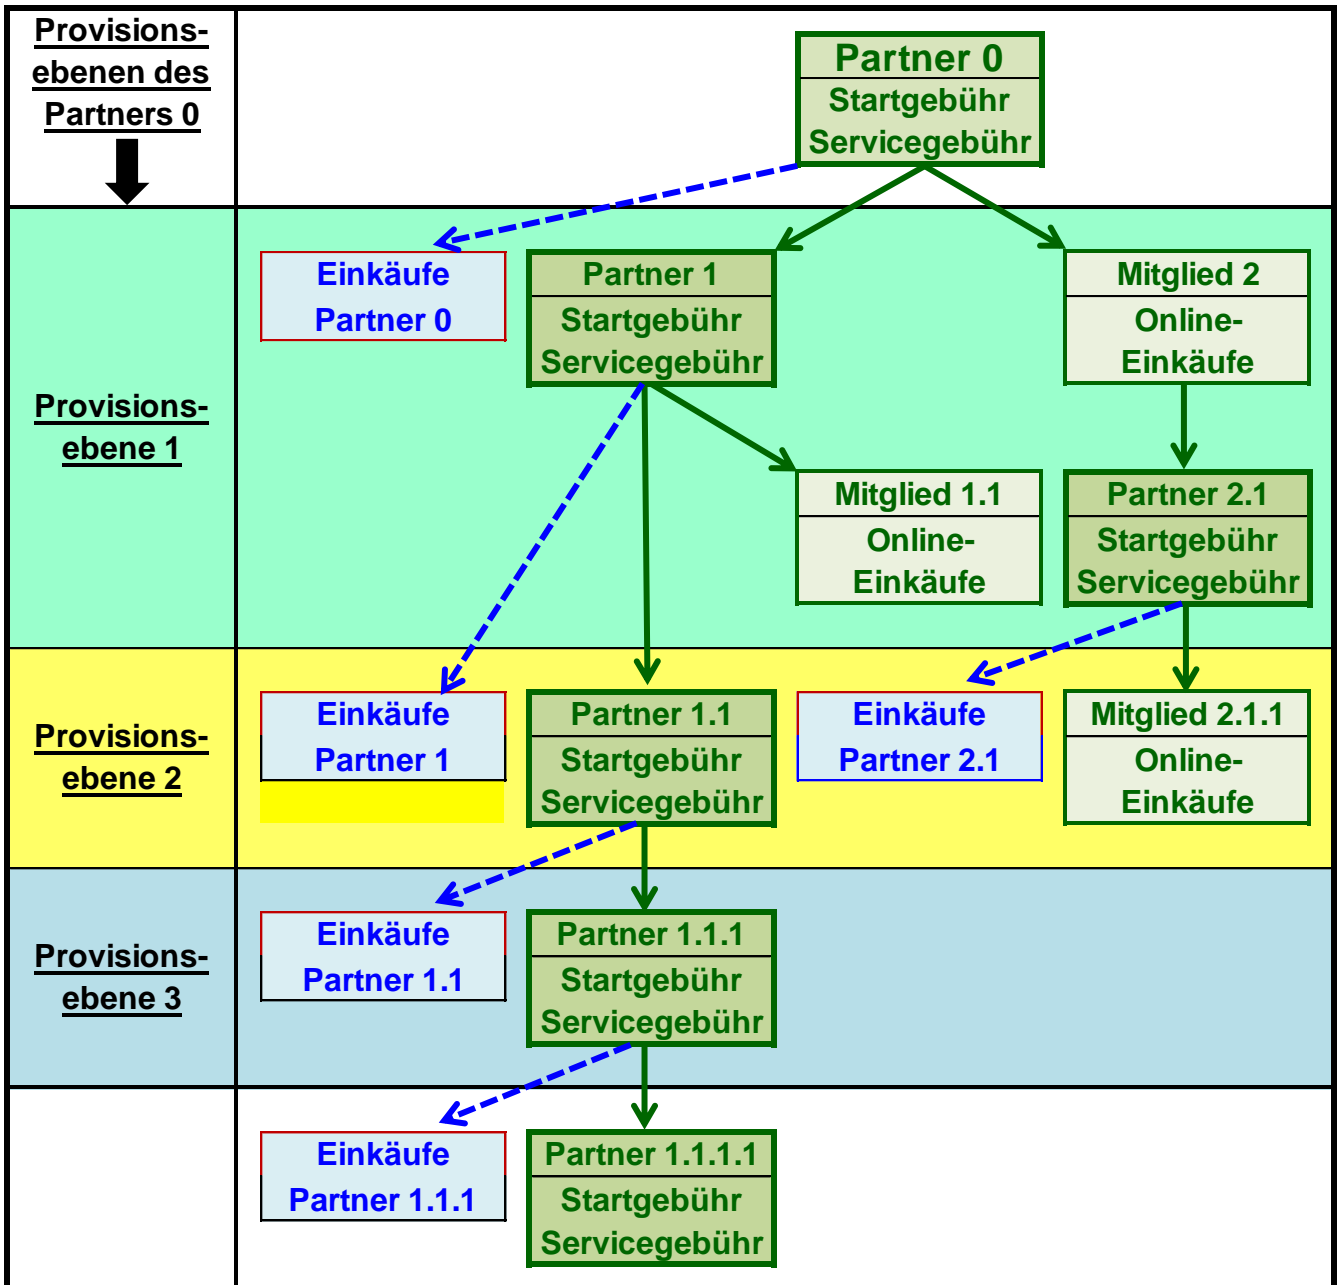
Provisionsebenen des Partners 0

Partner 0
Startgebühr
Servicegebühr

Provisionsebene 1

Einkäufe
Partner 0

Partner 1
Startgebühr
Servicegebühr

Mitglied 2
Online-Einkäufe

Mitglied 1.1
Online-Einkäufe

Partner 2.1
Startgebühr
Servicegebühr

Provisionsebene 2

Einkäufe
Partner 1

Partner 1.1
Startgebühr
Servicegebühr

Einkäufe
Partner 2.1

Mitglied 2.1.1
Online-Einkäufe

Provisionsebene 3

Einkäufe
Partner 1.1

Partner 1.1.1
Startgebühr
Servicegebühr

Einkäufe
Partner 1.1.1

Partner 1.1.1.1
Startgebühr
Servicegebühr